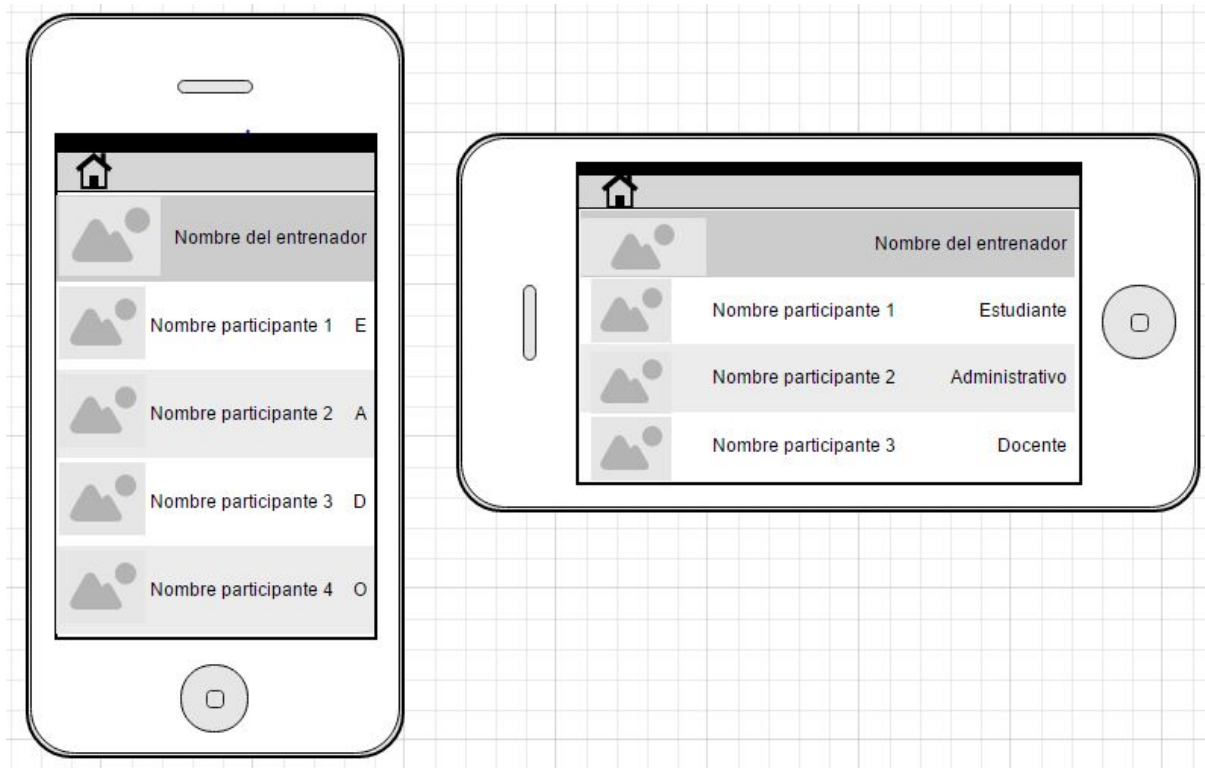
Nombre del entrenador

Nombre participante 1 E

Nombre participante 2 A

Nombre participante 3 D

Nombre participante 4 O

Nombre del entrenador

Nombre participante 1 Estudiante

Nombre participante 2 Administrativo

Nombre participante 3 Docente